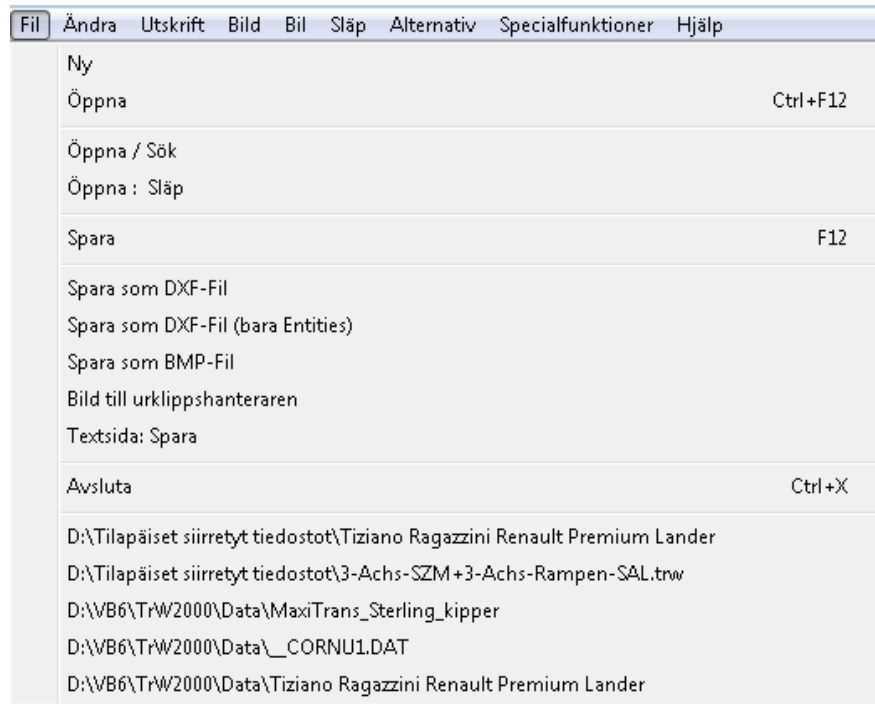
Fil Ändra Utskrift Bild Bil Släp Alternativ Specialfunktioner Hjälp

Ny
Öppna Ctrl+F12

Öppna / Sök
Öppna : Släp

Spara F12

Spara som DXF-Fil
Spara som DXF-Fil (bara Entities)
Spara som BMP-Fil
Bild till urklippshanteraren
Textsida: Spara

Avsluta Ctrl+X

D:\Tilapäiset siirretyt tiedostot\Tiziano Ragazzini Renault Premium Lander
D:\Tilapäiset siirretyt tiedostot\3-Achs-SZM+3-Achs-Rampen-SAL.trw
D:\VB6\TrW2000\Data\MaxiTrans_Sterling_kipper
D:\VB6\TrW2000\Data\__CORNU1.DAT
D:\VB6\TrW2000\Data\Tiziano Ragazzini Renault Premium Lander